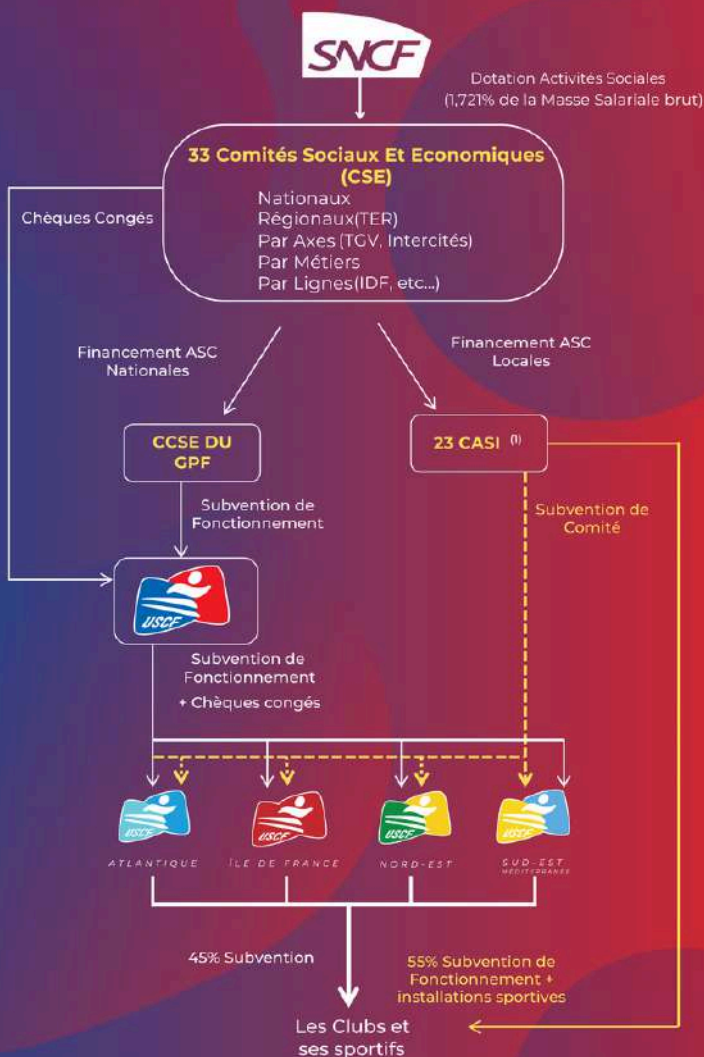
SNCF

Dotation Activités Sociales
(1,721% de la Masse Salariale brut)

33 Comités Sociaux Et Economiques (CSE)
Nationaux
Régionaux(TER)
Par Axes (TGV, Intercités)
Par Métiers
Par Lignes(IDF, etc...)

Chèques Congés

Financement ASC Nationales

Financement ASC Locales

CCSE DU GPF

23 CASI $^{(1)}$

Subvention de Fonctionnement

Subvention de Comité

USCF

Subvention de Fonctionnement
+ Chèques congés

USCF ATLANTIQUE

USCF ÎLE DE FRANCE

USCF NORD-EST

USCF SUD-EST MÉDITERRANÉE

45% Subvention

55% Subvention de Fonctionnement + installations sportives

Les Clubs et ses sportifs